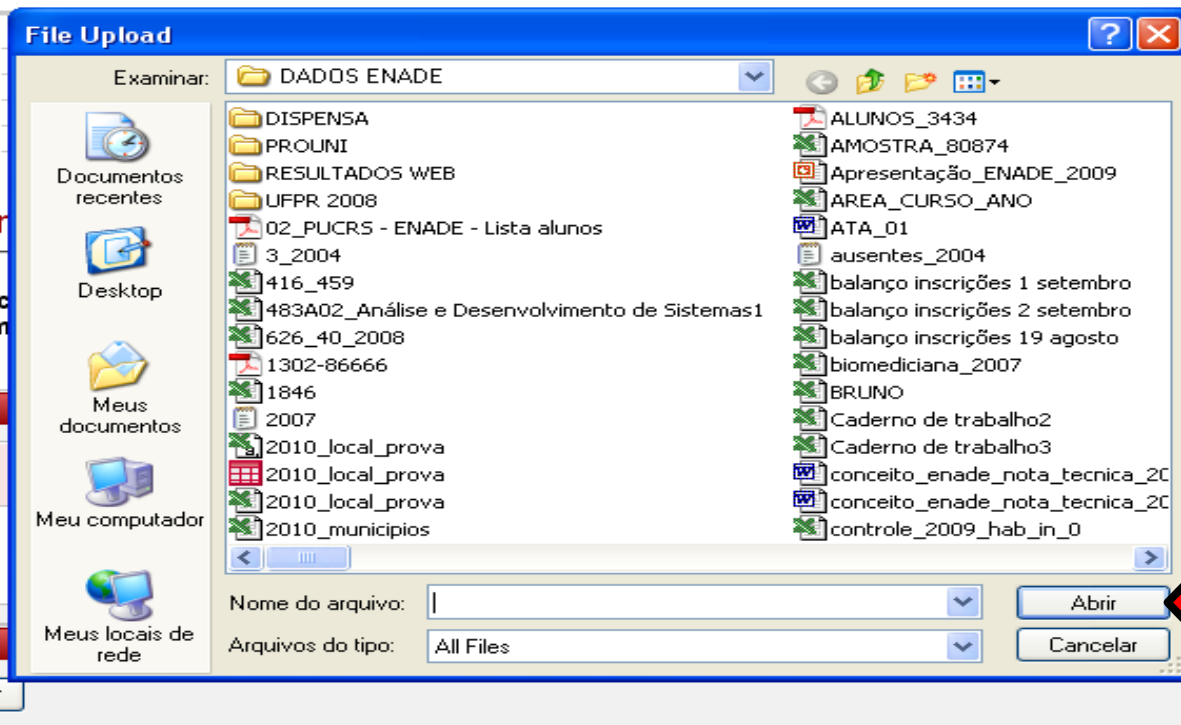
File Upload

Examinar: DADOS ENADE

Documentos recentes

Desktop

Meus documentos

Meu computador

Meus locais de rede

DISPENSA
PROUNI
RESULTADOS WEB
UFPR 2008
02_PUCRS - ENADE - Lista alunos
3_2004
416_459
483A02_Análise e Desenvolvimento de Sistemas1
626_40_2008
1302-86666
1846
2007
2010_local_prova
2010_local_prova
2010_local_prova
2010_municipios

ALUNOS_3434
AMOSTRA_80874
Apresentação_ENADE_2009
AREA_CURSO_ANO
ATA_01
ausentes_2004
balanço inscrições 1 setembro
balanço inscrições 2 setembro
balanço inscrições 19 agosto
biomediciana_2007
BRUNO
Caderno de trabalho2
Caderno de trabalho3
conceito_enade_nota_tecnica_20
conceito_enade_nota_tecnica_20
controle_2009_hab_in_0

Nome do arquivo:
Arquivos do tipo: All Files

Abrir
Cancelar